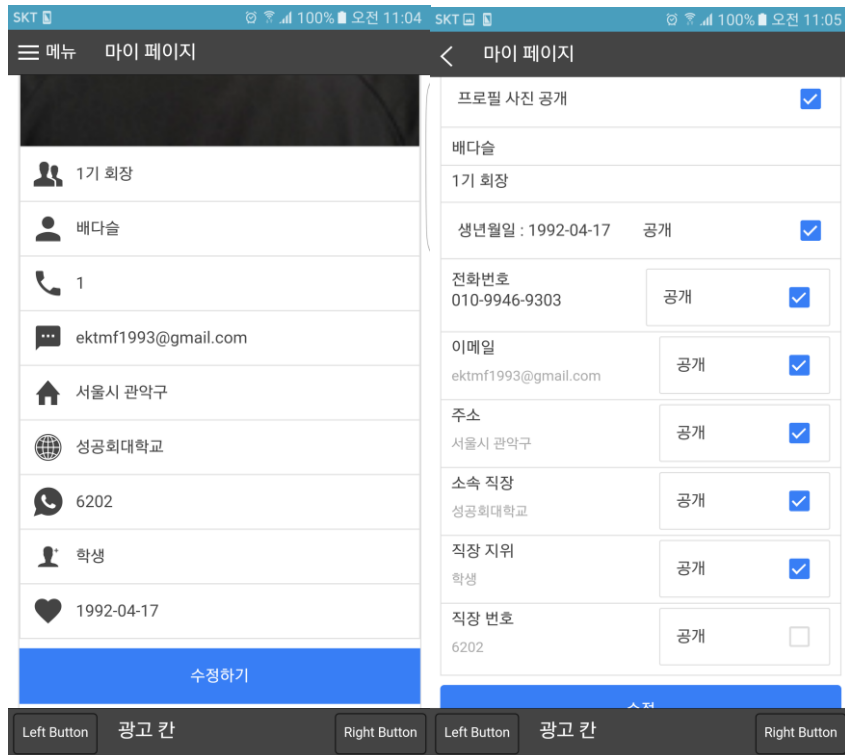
SKT 100% 오전 11:04

메뉴 마이 페이지

1기 회장

배다슬

1

ektmf1993@gmail.com

서울시 관악구

성공회대학교

6202

학생

1992-04-17

수정하기

Left Button 광고 칸 Right Button

SKT 100% 오전 11:05

마이 페이지

프로필 사진 공개

배다슬

1기 회장

생년월일 : 1992-04-17 공개

전화번호
010-9946-9303
공개

이메일
ektmf1993@gmail.com
공개

주소
서울시 관악구
공개

소속 직장
성공회대학교
공개

직장 지위
학생
공개

직장 번호
6202
공개

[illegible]

Left Button 광고 칸 Right Button